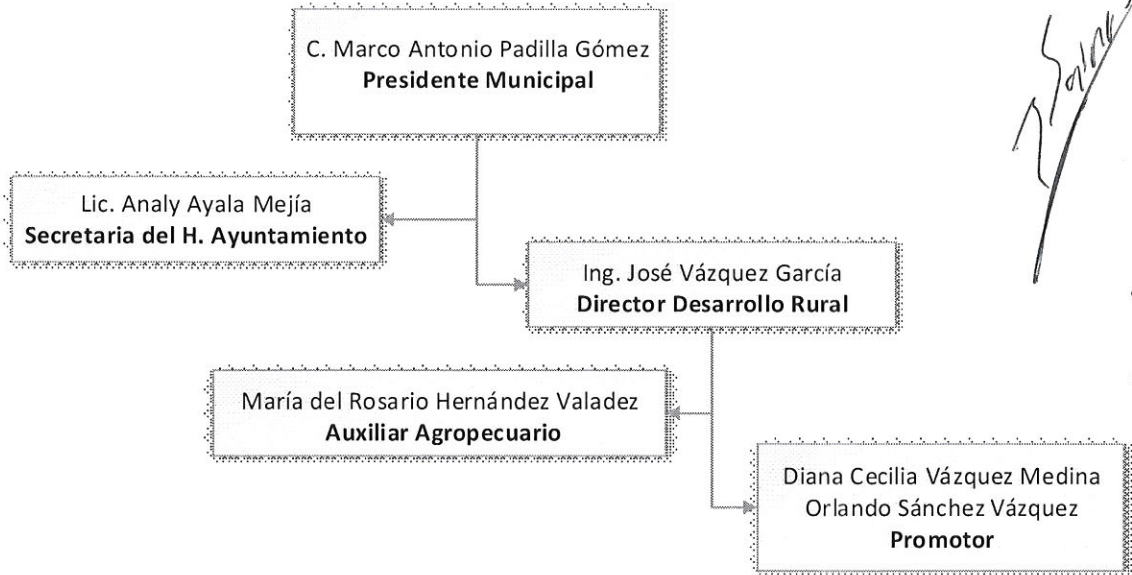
C. Marco Antonio Padilla Gómez
**Presidente Municipal**

Lic. Analy Ayala Mejía
**Secretaria del H. Ayuntamiento**

Ing. José Vázquez García
**Director Desarrollo Rural**

María del Rosario Hernández Valadez
**Auxiliar Agropecuario**

Diana Cecilia Vázquez Medina
Orlando Sánchez Vázquez
**Promotor**

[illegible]